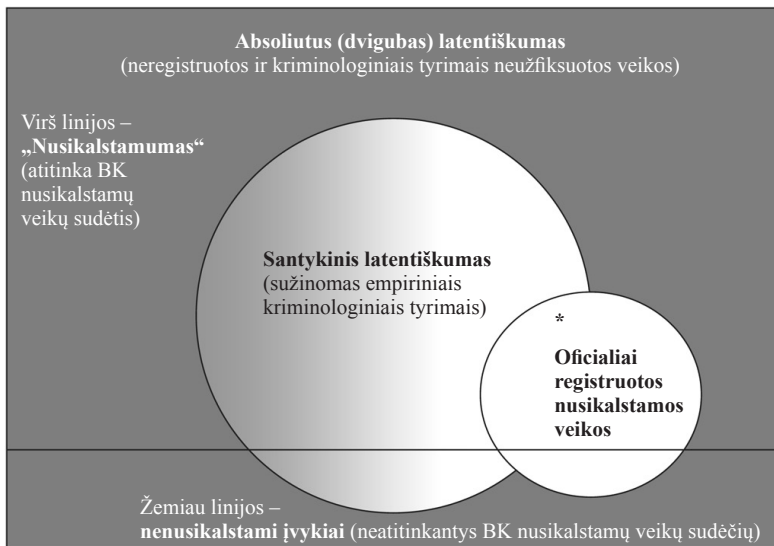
**Absoliutus (dvigubas) latentiškumas**
(neregistruotos ir kriminologiniais tyrimais neužfiksuotos veikos)

Virš linijos – **„Nusikalstamumas“** (atitinka BK nusikalstamų veikų sudėtis)

**Santykinis latentiškumas**
(sužinomas empiriniais kriminologiniais tyrimais)

*

**Oficialiai registruotos nusikalstamos veikos**

Žemiau linijos – **nenusikalstami įvykiai** (neatitinkantys BK nusikalstamų veikų sudėčių)